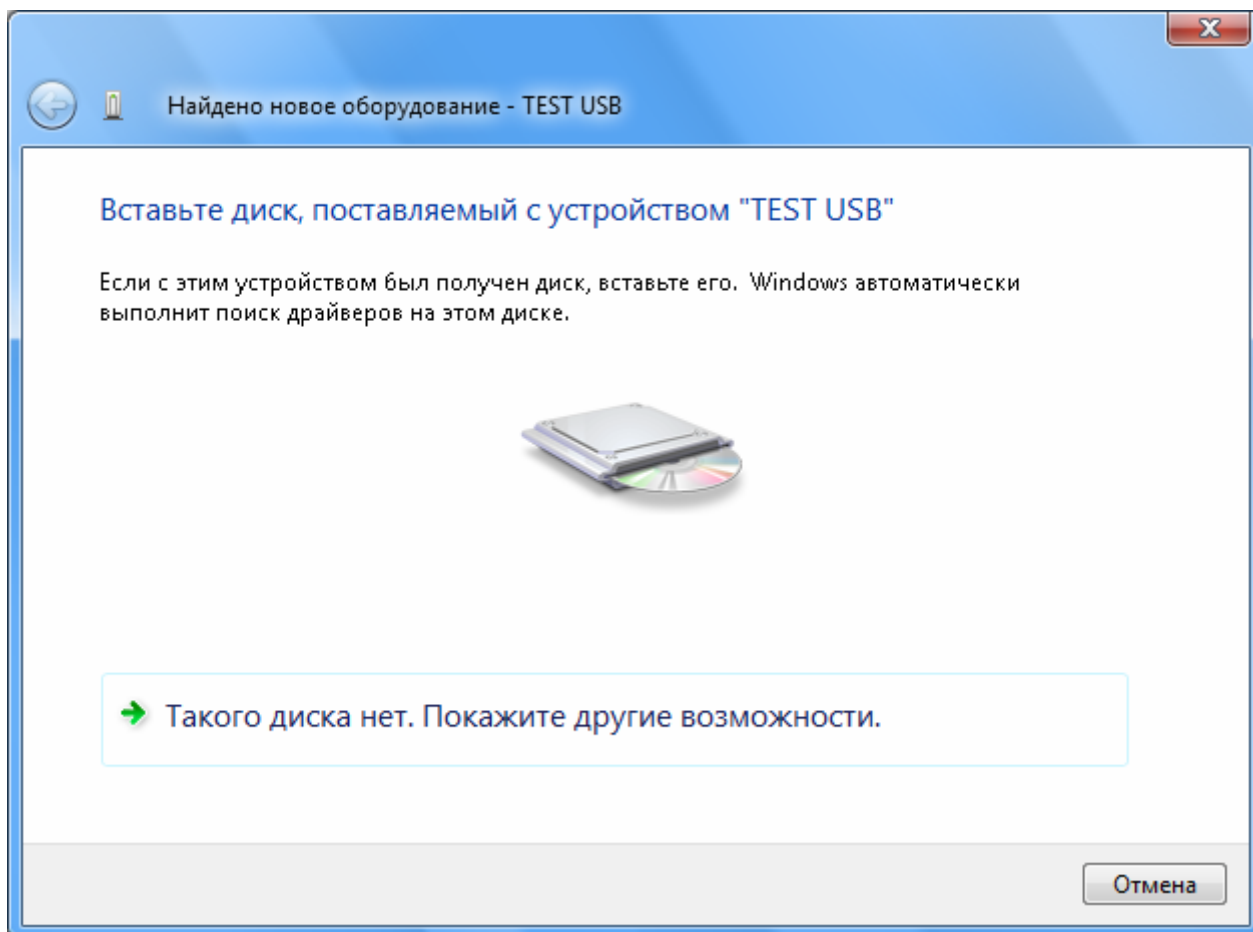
Найдено новое оборудование - TEST USB

Вставьте диск, поставляемый с устройством "TEST USB"

Если с этим устройством был получен диск, вставьте его. Windows автоматически выполнит поиск драйверов на этом диске.

Такого диска нет. Покажите другие возможности.

Отмена